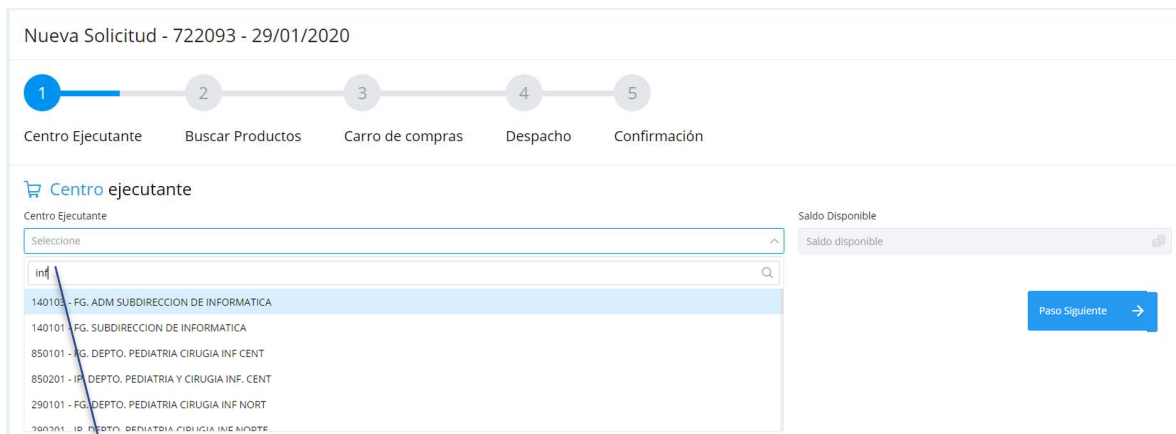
Nueva Solicitud - 722093 - 29/01/2020

1
2
3
4
5

Centro Ejecutante
Buscar Productos
Carro de compras
Despacho
Confirmación

Centro ejecutante

Centro Ejecutante
Seleccione

Saldo Disponible
Saldo disponible

inf

140103 - FG. ADM SUBDIRECCION DE INFORMATICA
140101 - FG. SUBDIRECCION DE INFORMATICA
850101 - FG. DEPTO. PEDIATRIA CIRUGIA INF CENT
850201 - IP. DEPTO. PEDIATRIA Y CIRUGIA INF. CENT
290101 - FG. DEPTO. PEDIATRIA CIRUGIA INF NORT
290201 - IP. DEPTO. PEDIATRIA CIRUGIA INF NORTE

Paso Siguiente